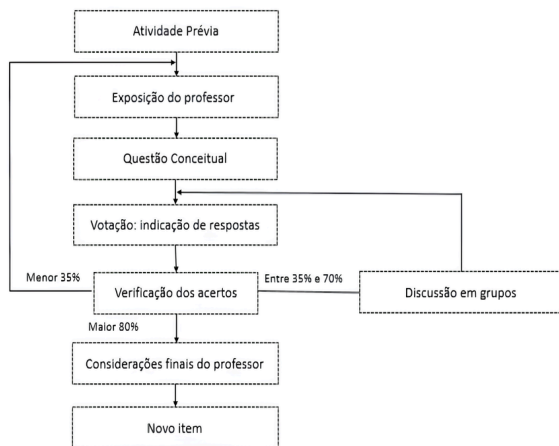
Atividade Prévia

Exposição do professor

Questão Conceitual

Votação: indicação de respostas

Menor 35%

Verificação dos acertos

Entre 35% e 70%

Discussão em grupos

Maior 80%

Considerações finais do professor

Novo item